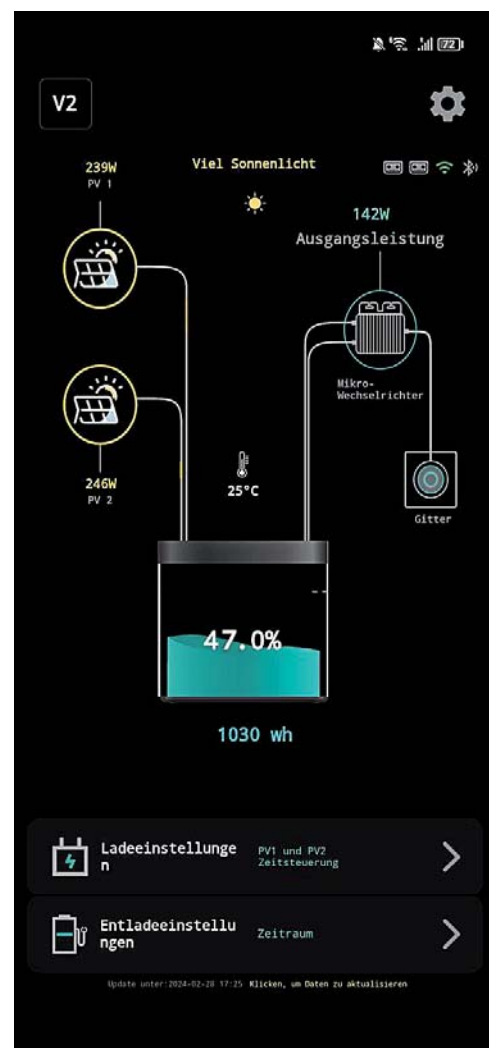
72

V2

Viel Sonnenlicht

239W
PV 1

142W
Ausgangsleistung

Mikro-Wechselrichter

246W
PV 2

25°C

Gitter

47.0%

1030 wh

Ladeeinstellungen

PV1 und PV2
Zeitsteuerung

Entladeeinstellungen

Zeitraum

Update unter:2024-02-28 17:25 Klicken, um Daten zu aktualisieren